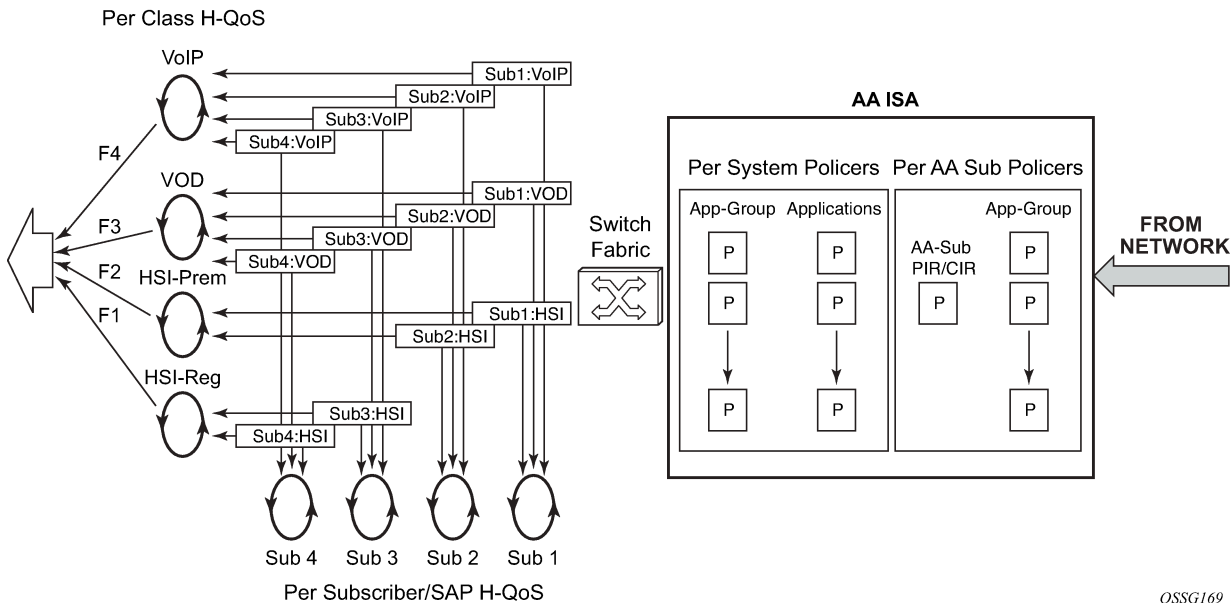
Per Class H-QoS

VoIP

Sub1:VoIP
Sub2:VoIP
Sub3:VoIP
Sub4:VoIP

F4

VOD

Sub1:VOD
Sub2:VOD
Sub3:VOD
Sub4:VOD

F3

F2

HSI-Prem

F1

Sub1:HSI
Sub2:HSI

HSI-Reg

Sub3:HSI
Sub4:HSI

Sub 4 Sub 3 Sub 2 Sub 1

Per Subscriber/SAP H-QoS

Switch Fabric

AA ISA

Per System Policers

App-Group Applications

P P
P P
P P

Per AA Sub Policers

App-Group

AA-Sub PIR/CIR

P
P P
P

FROM NETWORK

OSSG169